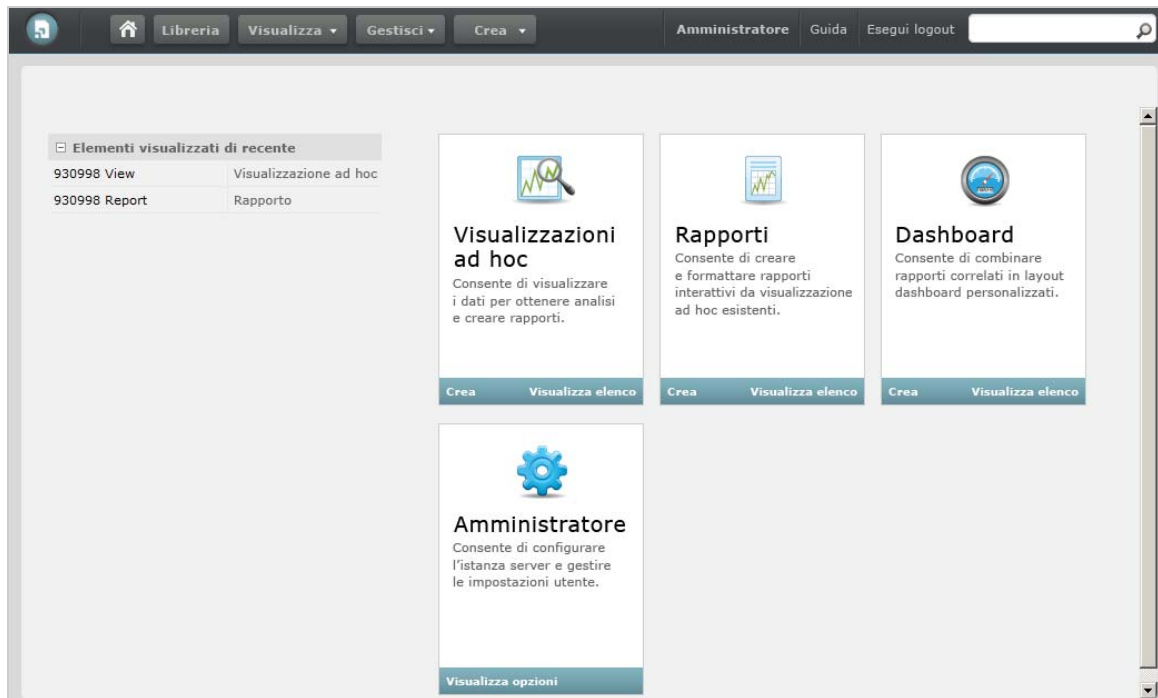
Libreria Visualizza ▾ Gestisci ▾ Crea ▾ Amministratore Guida Esegui logout

⊟ Elementi visualizzati di recente

| | |
|---|---|
| 930998 View | Visualizzazione ad hoc |
| 930998 Report | Rapporto |

Visualizzazioni ad hoc
Consente di visualizzare i dati per ottenere analisi e creare rapporti.
Crea Visualizza elenco

Rapporti
Consente di creare e formattare rapporti interattivi da visualizzazione ad hoc esistenti.
Crea Visualizza elenco

Dashboard
Consente di combinare rapporti correlati in layout dashboard personalizzati.
Crea Visualizza elenco

Amministratore
Consente di configurare l'istanza server e gestire le impostazioni utente.
Visualizza opzioni